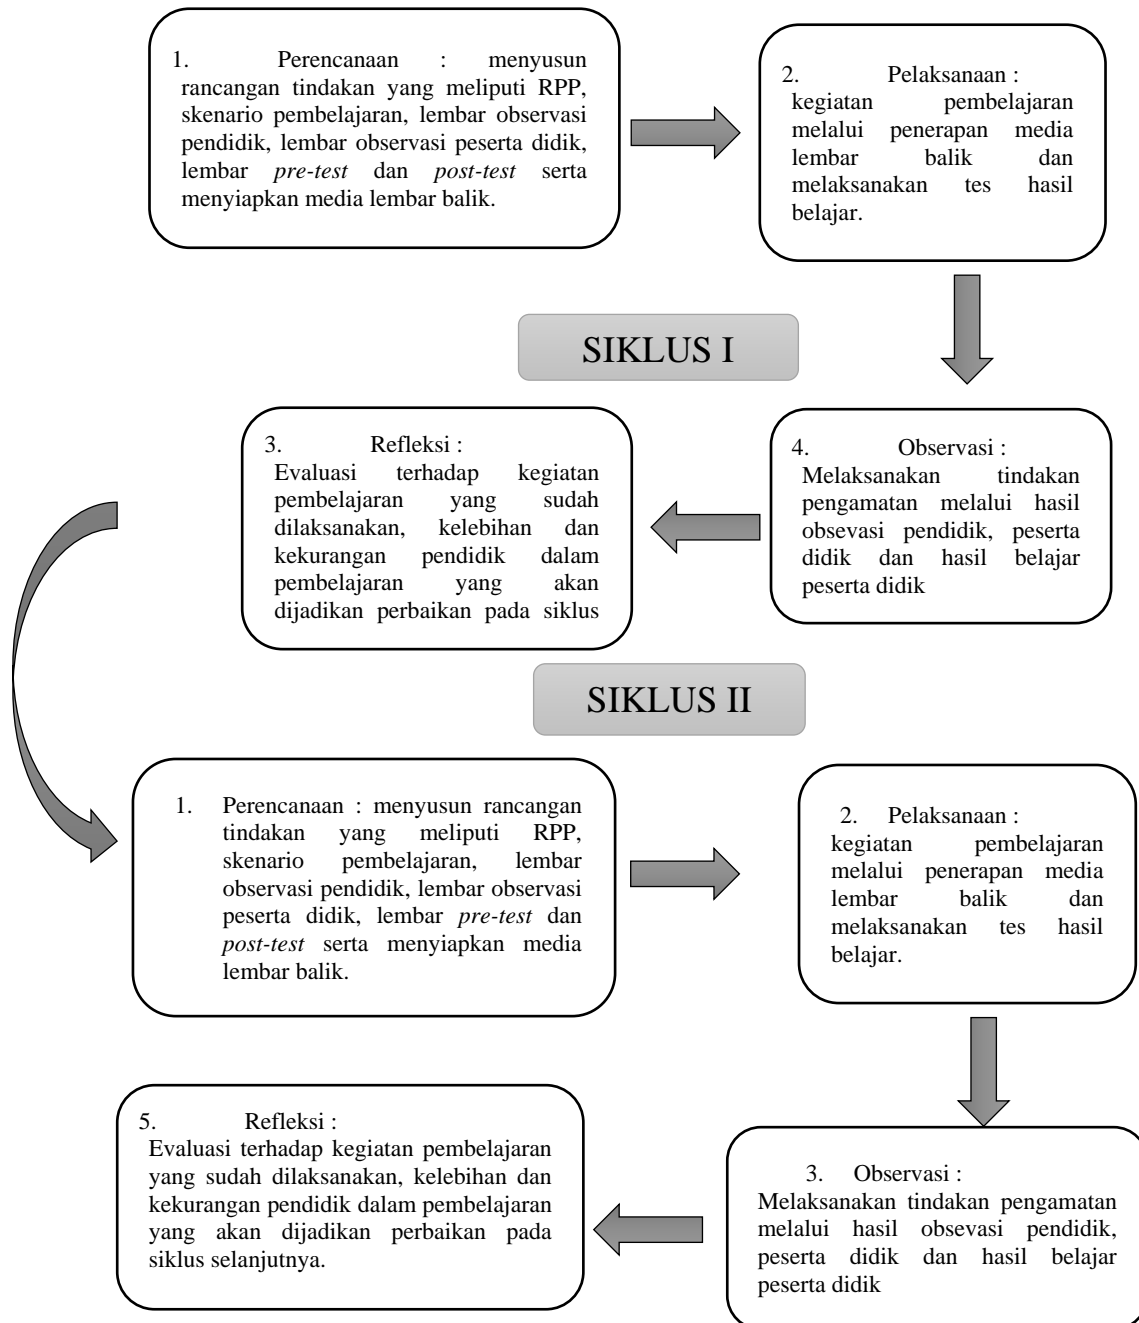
1. Perencanaan : menyusun rancangan tindakan yang meliputi RPP, skenario pembelajaran, lembar observasi pendidik, lembar observasi peserta didik, lembar *pre-test* dan *post-test* serta menyiapkan media lembar balik.

2. Pelaksanaan : kegiatan pembelajaran melalui penerapan media lembar balik dan melaksanakan tes hasil belajar.

SIKLUS I

3. Refleksi : Evaluasi terhadap kegiatan pembelajaran yang sudah dilaksanakan, kelebihan dan kekurangan pendidik dalam pembelajaran yang akan dijadikan perbaikan pada siklus

4. Observasi : Melaksanakan tindakan pengamatan melalui hasil obsevasi pendidik, peserta didik dan hasil belajar peserta didik

SIKLUS II

1. Perencanaan : menyusun rancangan tindakan yang meliputi RPP, skenario pembelajaran, lembar observasi pendidik, lembar observasi peserta didik, lembar *pre-test* dan *post-test* serta menyiapkan media lembar balik.

2. Pelaksanaan : kegiatan pembelajaran melalui penerapan media lembar balik dan melaksanakan tes hasil belajar.

5. Refleksi : Evaluasi terhadap kegiatan pembelajaran yang sudah dilaksanakan, kelebihan dan kekurangan pendidik dalam pembelajaran yang akan dijadikan perbaikan pada siklus selanjutnya.

3. Observasi : Melaksanakan tindakan pengamatan melalui hasil obsevasi pendidik, peserta didik dan hasil belajar peserta didik